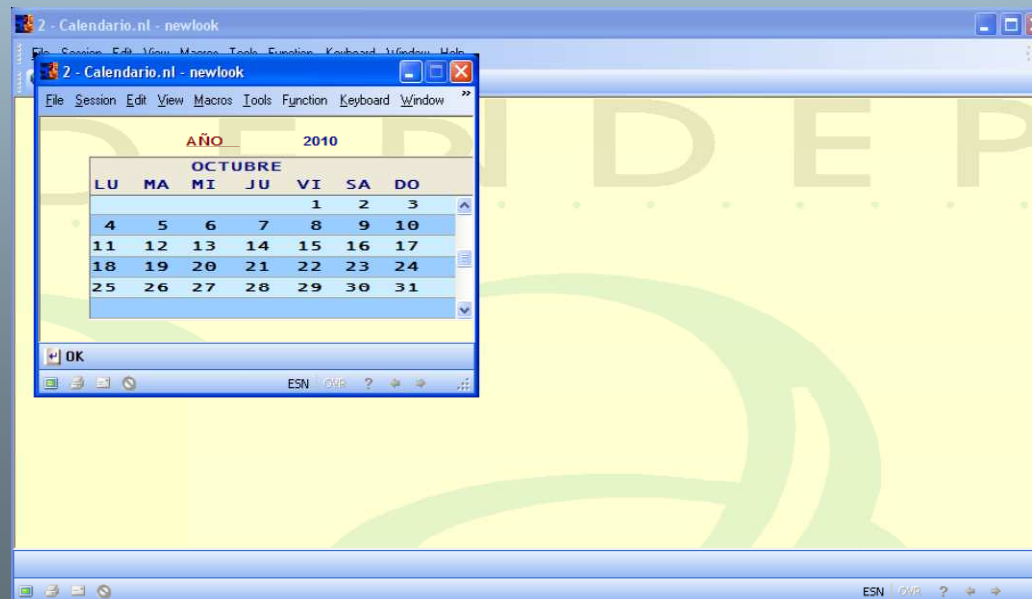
2 - Calendario.nl - newlook

File Session Edit View Macros Tools Function Keyboard Window Help

2 - Calendario.nl - newlook

File Session Edit View Macros Tools Function Keyboard Window »

AÑO 2010

OCTUBRE

| LU | MA | MI | JU | VI | SA | DO |
|---|---|---|---|---|---|---|
| | | | | 1 | 2 | 3 |
| 4 | 5 | 6 | 7 | 8 | 9 | 10 |
| 11 | 12 | 13 | 14 | 15 | 16 | 17 |
| 18 | 19 | 20 | 21 | 22 | 23 | 24 |
| 25 | 26 | 27 | 28 | 29 | 30 | 31 |

OK

ESN OVR ?

ESN OVR ?